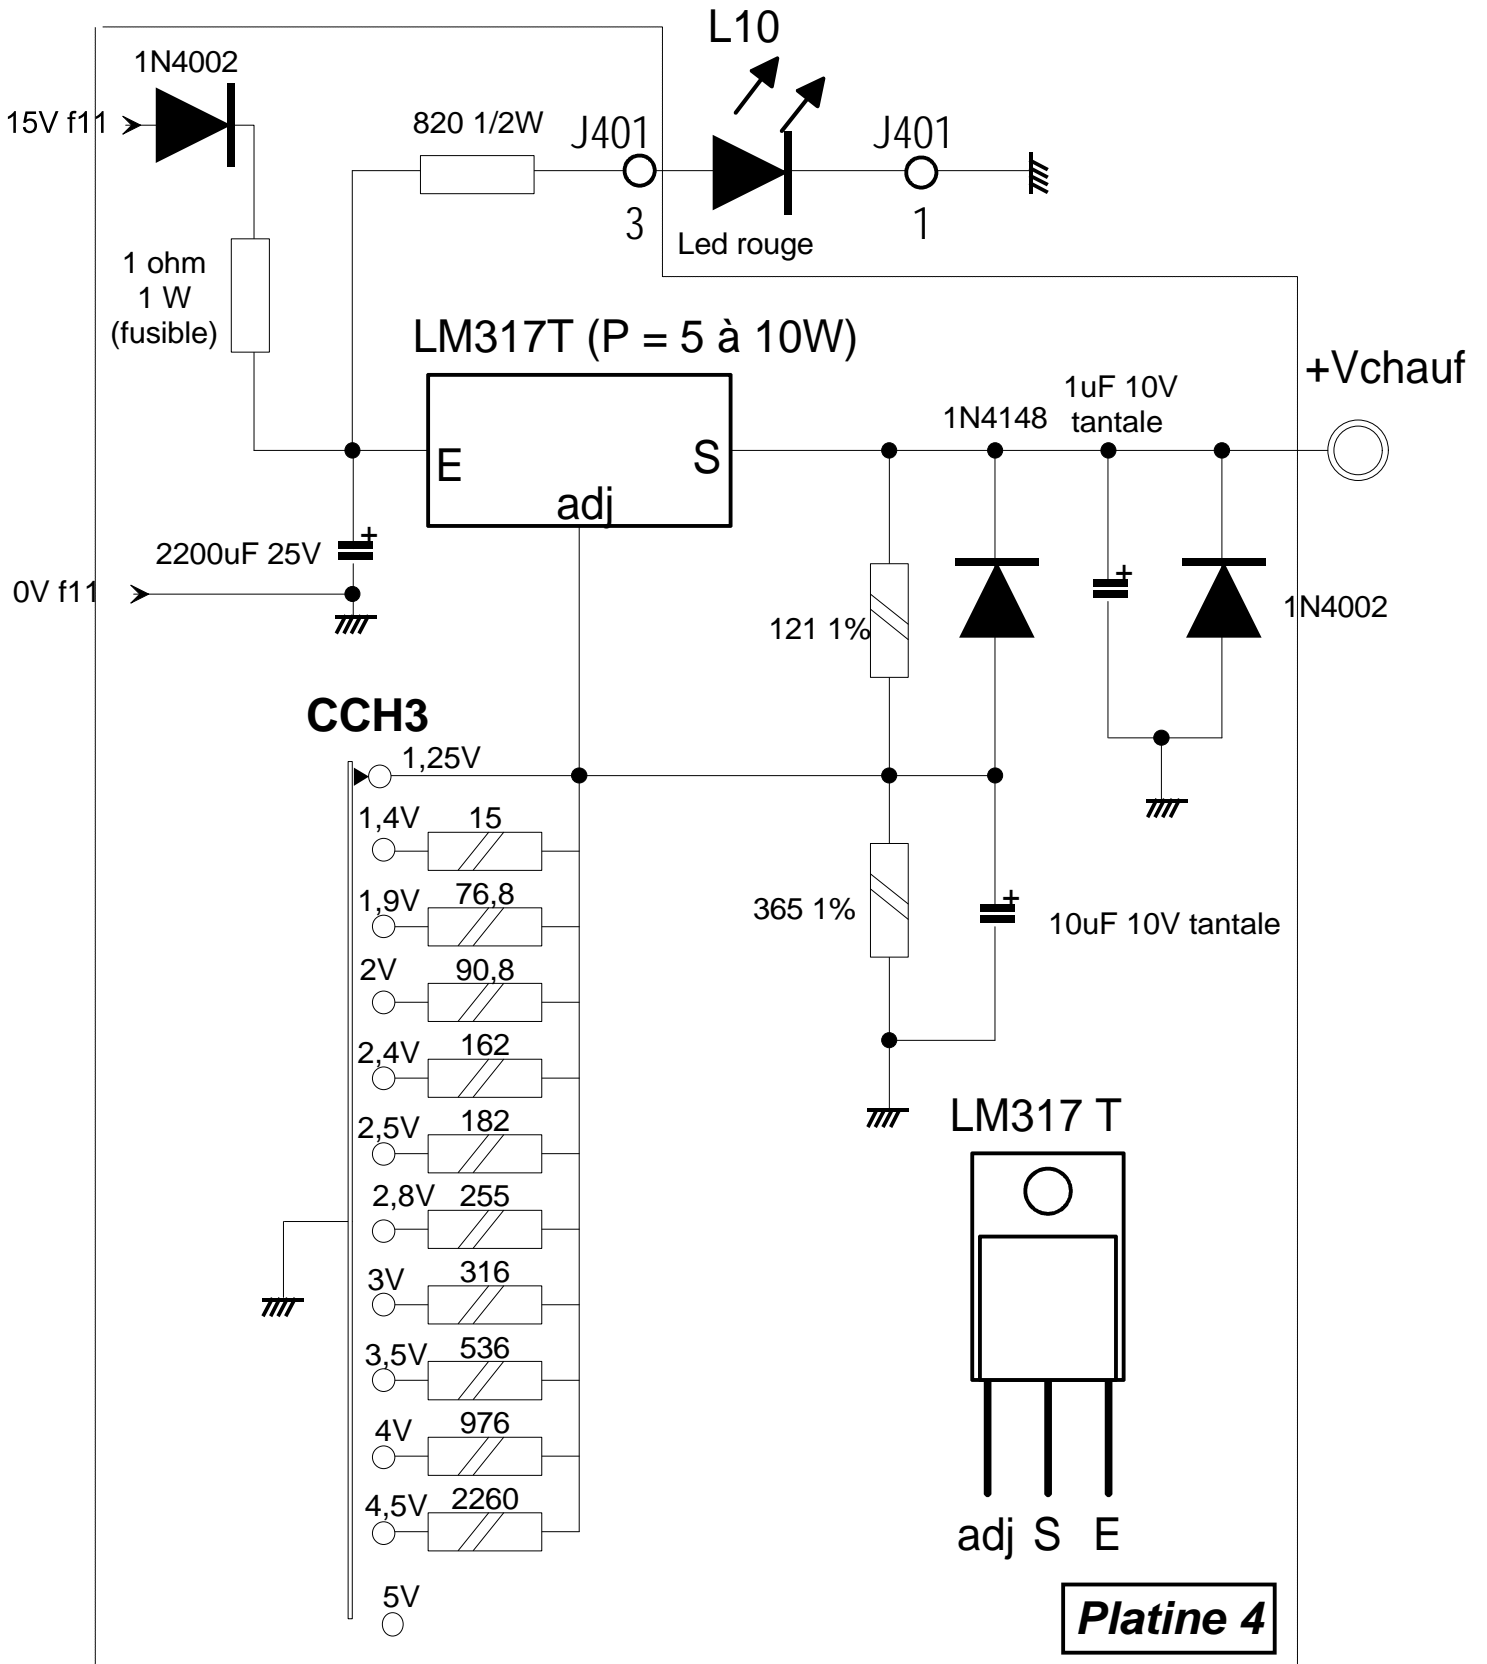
L10

1N4002

15V f11

820 1/2W

J401

J401

3

Led rouge

1

1 ohm
1 W
(fusible)

LM317T (P = 5 à 10W)

+Vchauf

1uF 10V
tantale

1N4148

E

S

adj

2200uF 25V

0V f11

121 1%

1N4002

CCH3

1,25V

1,4V 15

1,9V 76,8

2V 90,8

2,4V 162

2,5V 182

2,8V 255

3V 316

3,5V 536

4V 976

4,5V 2260

5V

365 1%

10uF 10V tantale

LM317 T

adj S E

Platine 4